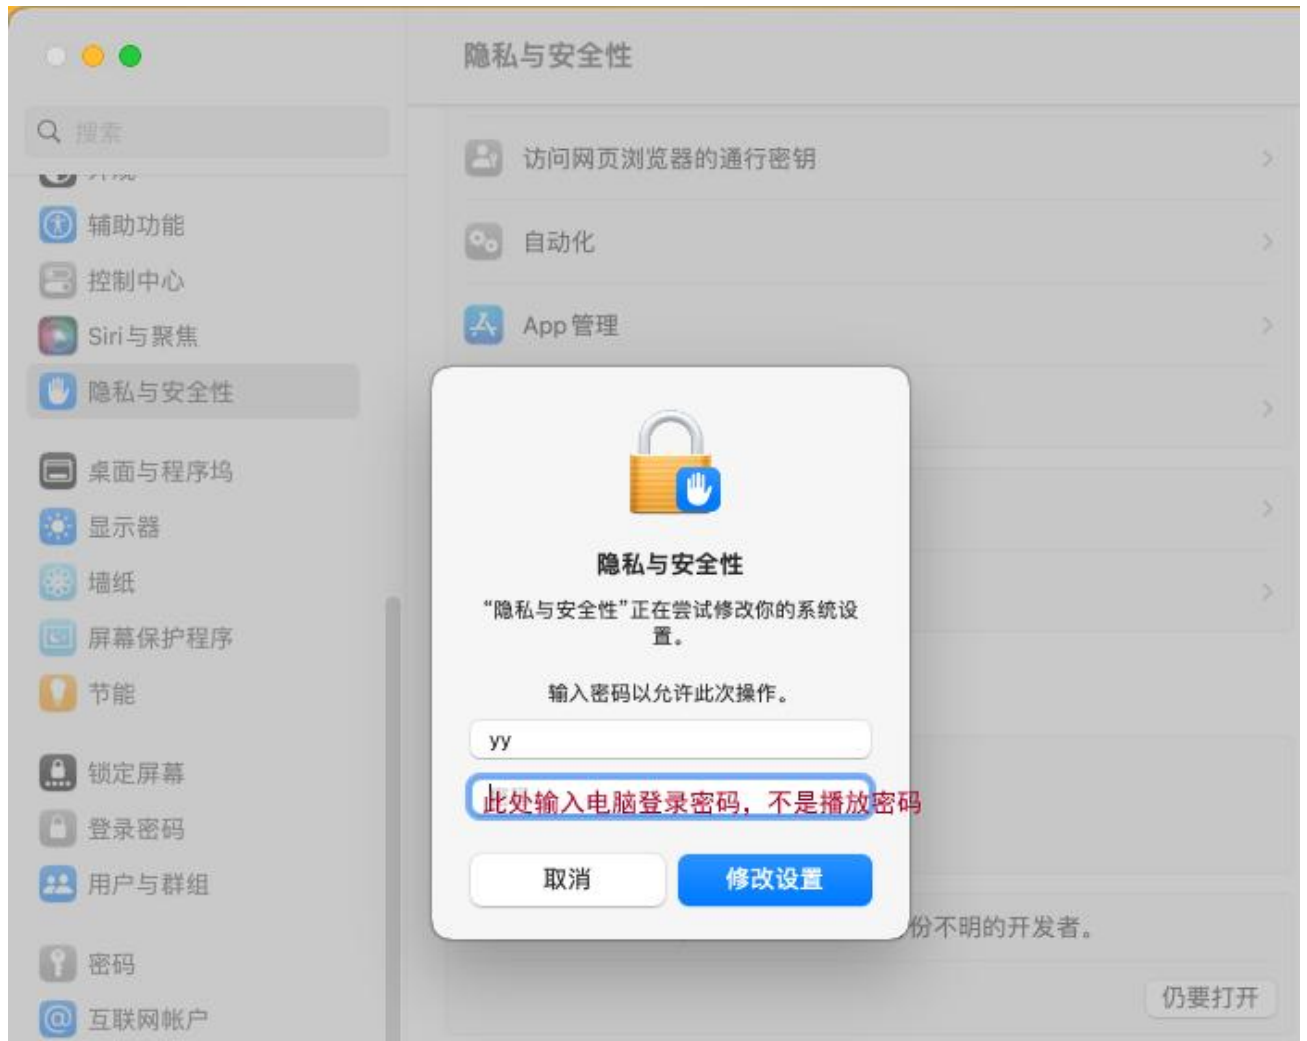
隐私与安全性

搜索

外观

辅助功能

控制中心

Siri与聚焦

隐私与安全性

桌面与程序坞

显示器

墙纸

屏幕保护程序

节能

锁定屏幕

登录密码

用户与群组

密码

互联网帐户

访问网页浏览器的通行密钥

自动化

App 管理

隐私与安全性

“隐私与安全性”正在尝试修改你的系统设置。

输入密码以允许此次操作。

yy

此处输入电脑登录密码，不是播放密码

取消

修改设置

份不明的开发者。

仍要打开